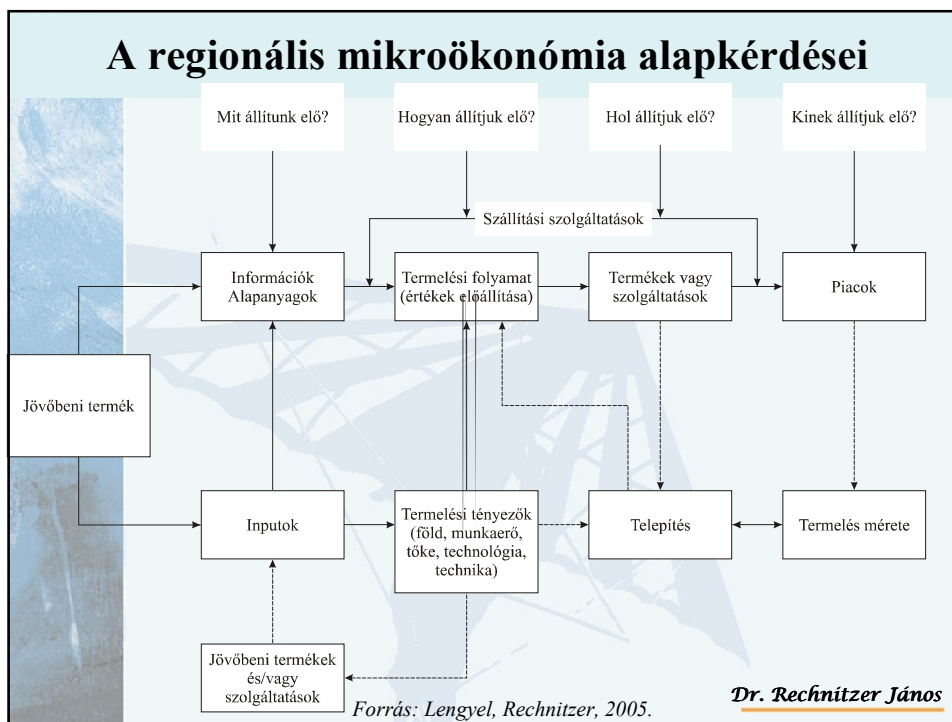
A regionális mikroökonómia alapkérdései

Mit állítunk elő?

Hogyan állítjuk elő?

Hol állítjuk elő?

Kinek állítjuk elő?

Szállítási szolgáltatások

Információk Alapanyagok

Termelési folyamat (értékek előállítása)

Termékek vagy szolgáltatások

Piacok

Jövőbeni termék

Inputok

Termelési tényezők (föld, munkaerő, tőke, technológia, technika)

Telepítés

Termelés mérete

Jövőbeni termékek és/vagy szolgáltatások

Forrás: Lengyel, Rechnitzer, 2005.

Dr. Rechnitzer János